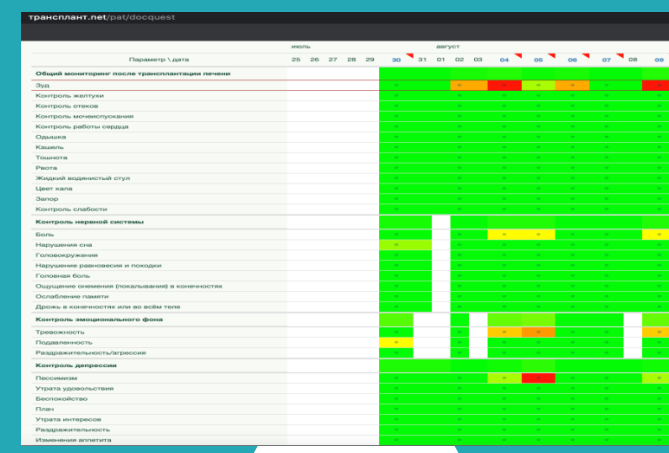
трансплант.net/pat/docquest

| Параметр \ дата | июль 25 | 26 | 27 | 28 | 29 | 30 | 31 | август 01 | 02 | 03 | 04 | 05 | 06 | 07 | 08 | 09 |
|---|---|---|---|---|---|---|---|---|---|---|---|---|---|---|---|---|
| Общий мониторинг после трансплантации печени | | | | | | | | | | | | | | | | |
| Зуд | | | | | | | | | | | | | | | | |
| Контроль желтухи | | | | | | | | | | | | | | | | |
| Контроль отеков | | | | | | | | | | | | | | | | |
| Контроль мочеиспускания | | | | | | | | | | | | | | | | |
| Контроль работы сердца | | | | | | | | | | | | | | | | |
| Одышка | | | | | | | | | | | | | | | | |
| Кашель | | | | | | | | | | | | | | | | |
| Тошнота | | | | | | | | | | | | | | | | |
| Рвота | | | | | | | | | | | | | | | | |
| Жидкий водянистый стул | | | | | | | | | | | | | | | | |
| Цвет кала | | | | | | | | | | | | | | | | |
| Запор | | | | | | | | | | | | | | | | |
| Контроль слабости | | | | | | | | | | | | | | | | |
| Контроль нервной системы | | | | | | | | | | | | | | | | |
| Боль | | | | | | | | | | | | | | | | |
| Нарушения сна | | | | | | | | | | | | | | | | |
| Головокружения | | | | | | | | | | | | | | | | |
| Нарушение равновесия и походки | | | | | | | | | | | | | | | | |
| Головная боль | | | | | | | | | | | | | | | | |
| Ощущение онемения (покалывания) в конечностях | | | | | | | | | | | | | | | | |
| Ослабление памяти | | | | | | | | | | | | | | | | |
| Дрожь в конечностях или во всём теле | | | | | | | | | | | | | | | | |
| Контроль эмоционального фона | | | | | | | | | | | | | | | | |
| Тревожность | | | | | | | | | | | | | | | | |
| Подавленность | | | | | | | | | | | | | | | | |
| Раздражительность/агрессия | | | | | | | | | | | | | | | | |
| Контроль депрессии | | | | | | | | | | | | | | | | |
| Пессимизм | | | | | | | | | | | | | | | | |
| Утрата удовольствия | | | | | | | | | | | | | | | | |
| Беспокойство | | | | | | | | | | | | | | | | |
| План | | | | | | | | | | | | | | | | |
| Утрата интересов | | | | | | | | | | | | | | | | |
| Раздражительность | | | | | | | | | | | | | | | | |
| Изменения аппетита | | | | | | | | | | | | | | | | |